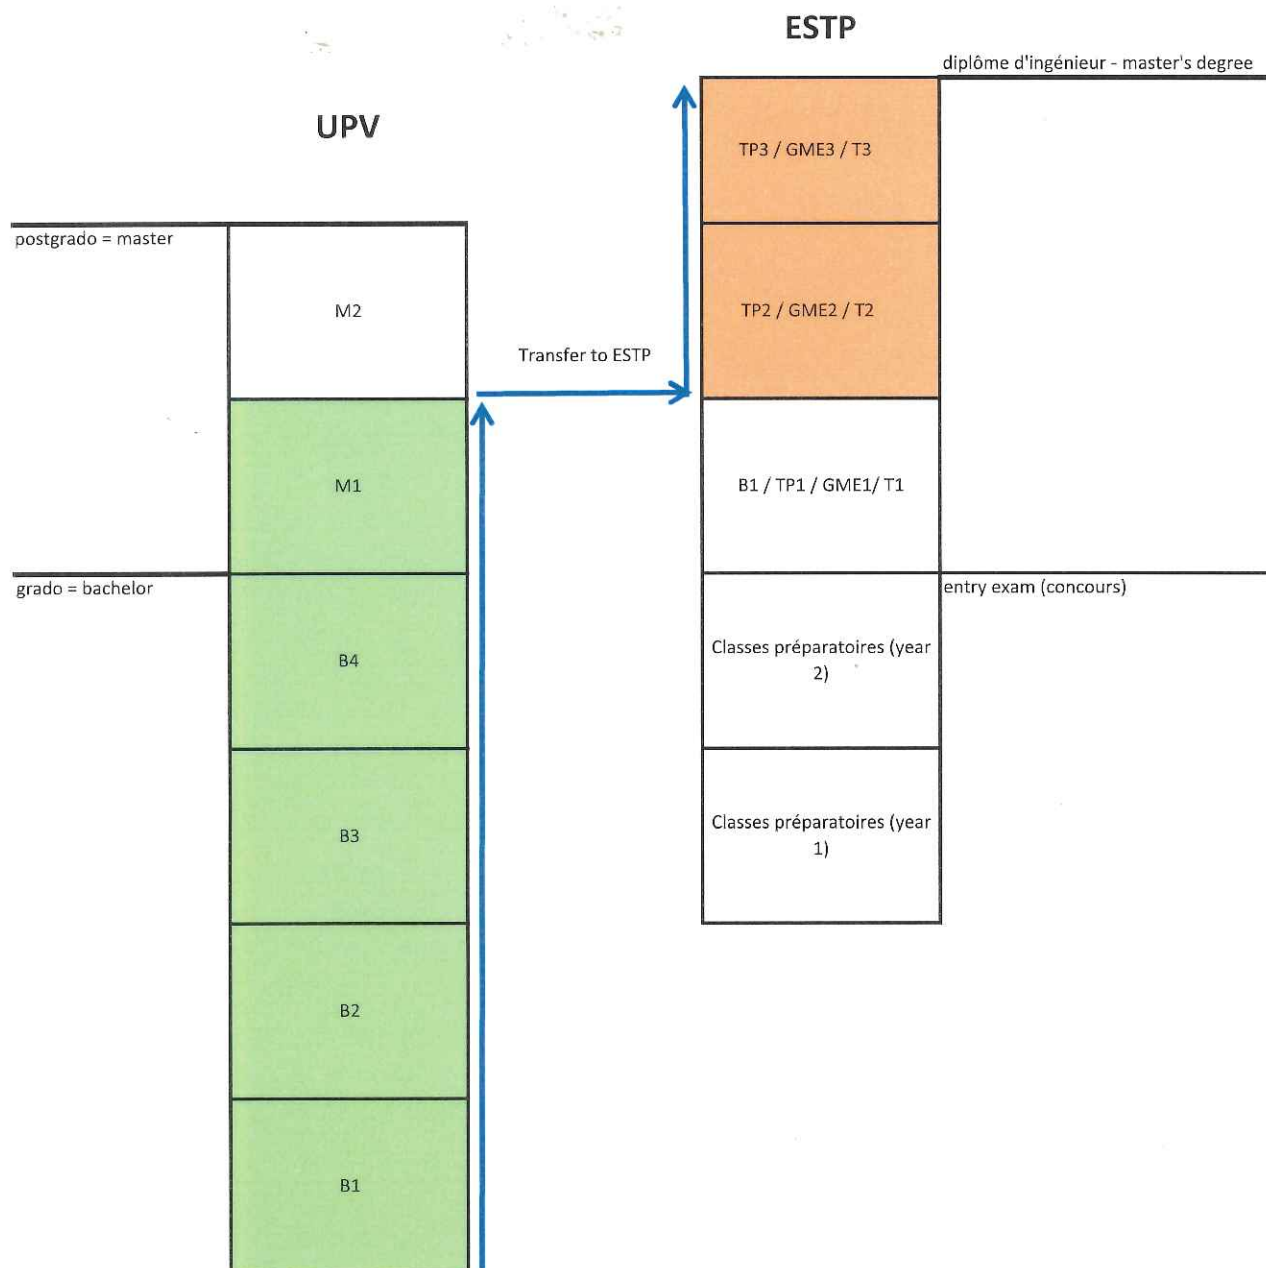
ESTP

diplôme d'ingénieur - master's degree

UPV

TP3 / GME3 / T3

postgrado = master

M2

TP2 / GME2 / T2

Transfer to ESTP

M1

B1 / TP1 / GME1/ T1

grado = bachelor

entry exam (concours)

B4

Classes préparatoires (year 2)

B3

Classes préparatoires (year 1)

B2

B1